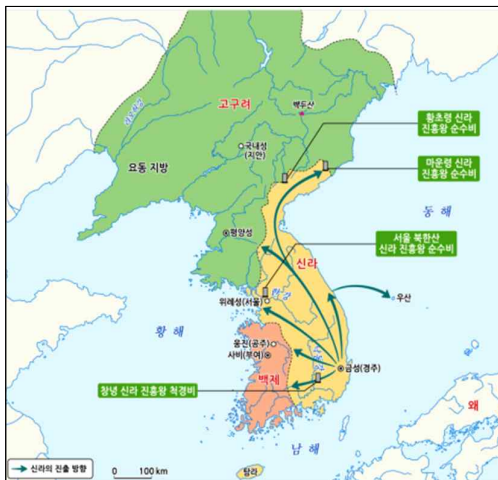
고구려
백두산
황초령 신라 진흥왕 순수비
마운령 신라 진흥왕 순수비
요동 지방
국내성 (지안)
동 해
평양성
서울 북한산 신라 진흥왕 순수비
신라
위례성(서울)
우산
황 해
웅진(공주)
사비(부여)
금성(경주)
창녕 신라 진흥왕 척경비
백제
왜
남 해
신라의 진출 방향
0 100 km
탐라